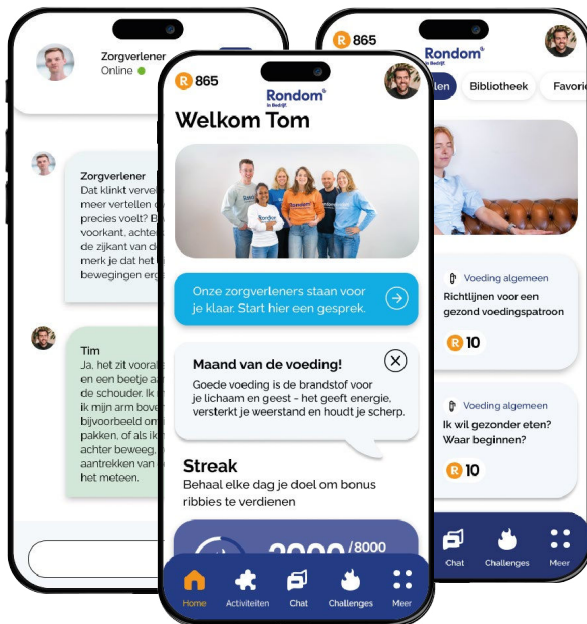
Zorgverlener
Online

Zorgverlener
Dat klinkt vervel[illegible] meer vertellen o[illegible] precies voelt? B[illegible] voorkant, achte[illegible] de zijkant van d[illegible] merk je dat het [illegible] bewegingen erg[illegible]

Tim
Ja, het zit vooral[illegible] en een beetje a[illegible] de schouder. Ik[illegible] ik mijn arm bove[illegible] bijvoorbeeld om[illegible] pakken, of als ik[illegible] achter beweeg, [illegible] aantrekken van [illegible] het meteen.

865
Rondom in Bedrijf
Welkom Tom

Onze zorgverleners staan voor je klaar. Start hier een gesprek.

Maand van de voeding!
Goede voeding is de brandstof voor je lichaam en geest - het geeft energie, versterkt je weerstand en houdt je scherp.

Streak
Behaal elke dag je doel om bonus ribbies te verdienen

2000 /8000

Home
Activiteiten
Chat
Challenges
Meer

865
Rondom in Bedrijf
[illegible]len
Bibliotheek
Favorie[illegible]

Voeding algemeen
Richtlijnen voor een gezond voedingspatroon
10

Voeding algemeen
Ik wil gezonder eten? Waar beginnen?
10

Chat
Challenges
Meer